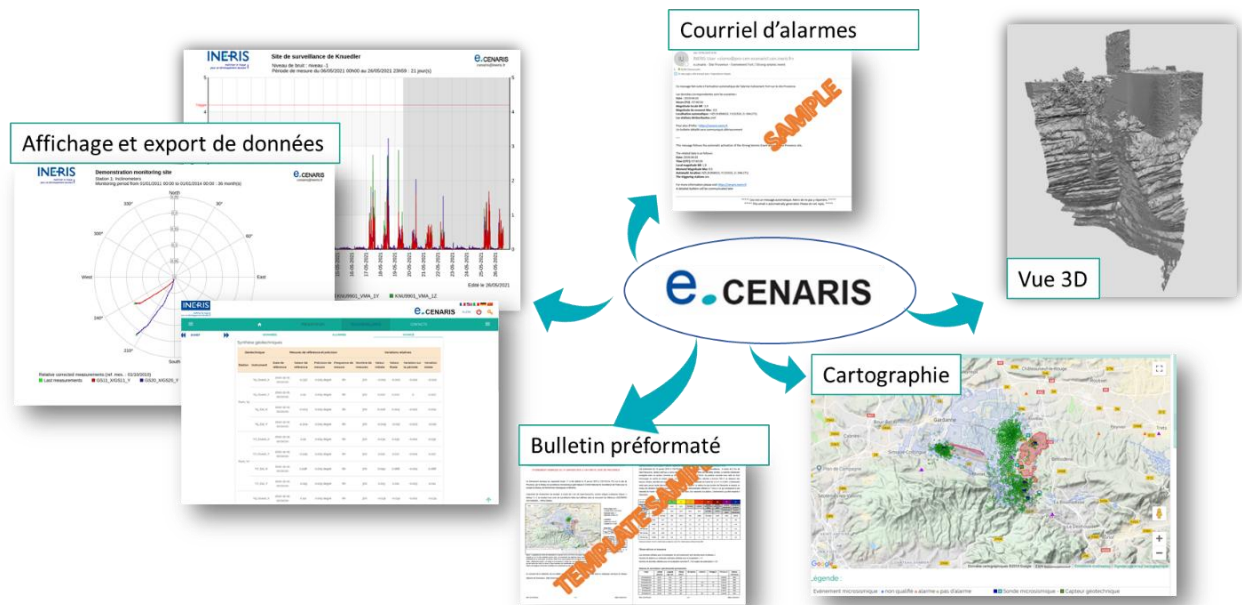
Courriel d'alarmes

SAMPLE

Vue 3D

Site de surveillance de Knoedler

INERIS

e.CENARIS

Affichage et export de données

Demonstration monitoring site

North

East

West

South

Edité le 26/05/2021

e.CENARIS

Cartographie

Bulletin préformaté

TEMPLATE SAMPLE

Légende :